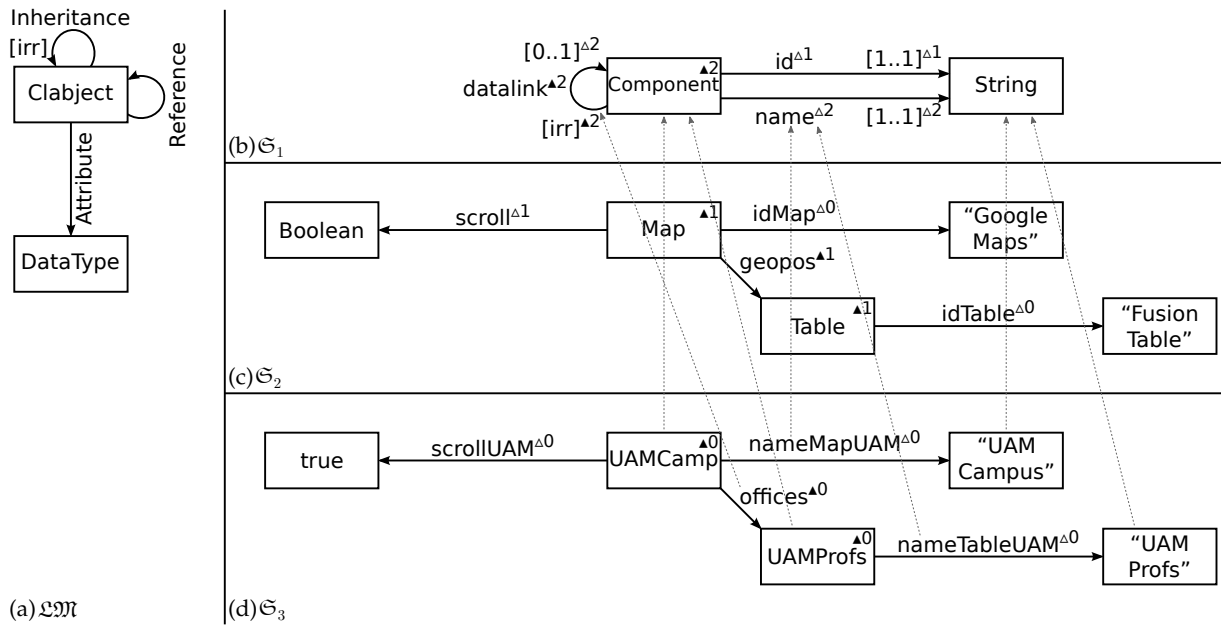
Inheritance
[irr]
Clabject
Reference
Attribute
DataType

(a) $\mathfrak{LM}$

$[0..1]^{\triangle 2}$
datalink$^{\blacktriangle 2}$
Component$^{\blacktriangle 2}$
$[irr]^{\blacktriangle 2}$
id$^{\triangle 1}$
$[1..1]^{\triangle 1}$
String
name$^{\triangle 2}$
$[1..1]^{\triangle 2}$
(b)$\mathfrak{S}_1$

Boolean
scroll$^{\triangle 1}$
Map$^{\blacktriangle 1}$
idMap$^{\triangle 0}$
"Google Maps"
geopos$^{\blacktriangle 1}$
Table$^{\blacktriangle 1}$
idTable$^{\triangle 0}$
"Fusion Table"
(c)$\mathfrak{S}_2$

true
scrollUAM$^{\triangle 0}$
UAMCamp$^{\blacktriangle 0}$
nameMapUAM$^{\triangle 0}$
"UAM Campus"
offices$^{\blacktriangle 0}$
UAMProfs$^{\blacktriangle 0}$
nameTableUAM$^{\triangle 0}$
"UAM Profs"
(d)$\mathfrak{S}_3$